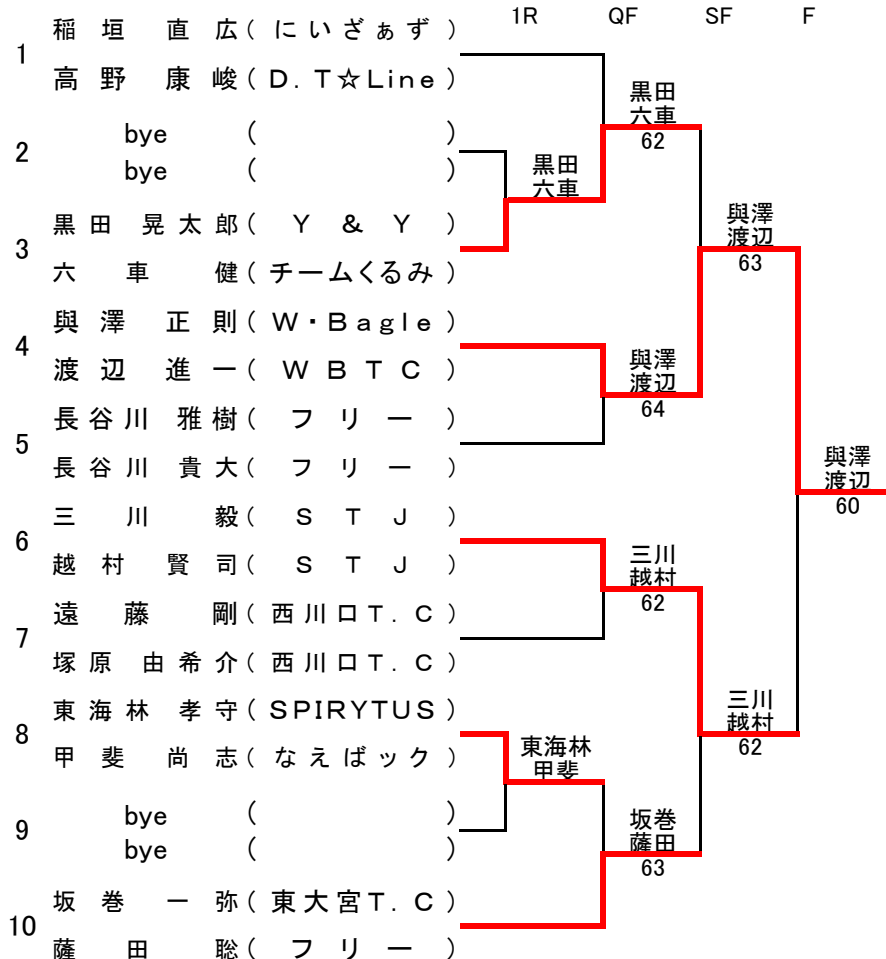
1R QF SF F

1
稲垣 直広（にいざぁず）
高野 康峻（D.T☆Line）

2
bye（ ）
bye（ ）

3
黒田 晃太郎（Y & Y）
六車 健（チームくるみ）

4
與澤 正則（W・Bagle）
渡辺 進一（WBTC）

5
長谷川 雅樹（フリー）
長谷川 貴大（フリー）

6
三川 毅（STJ）
越村 賢司（STJ）

7
遠藤 剛（西川口T.C）
塚原 由希介（西川口T.C）

8
東海林 孝守（SPIRYTUS）
甲斐 尚志（なえばっく）

9
bye（ ）
bye（ ）

10
坂巻 一弥（東大宮T.C）
薩田 聡（フリー）

黒田 六車

東海林 甲斐

黒田 六車 62

與澤 渡辺 64

三川 越村 62

坂巻 薩田 63

與澤 渡辺 63

三川 越村 62

與澤 渡辺 60